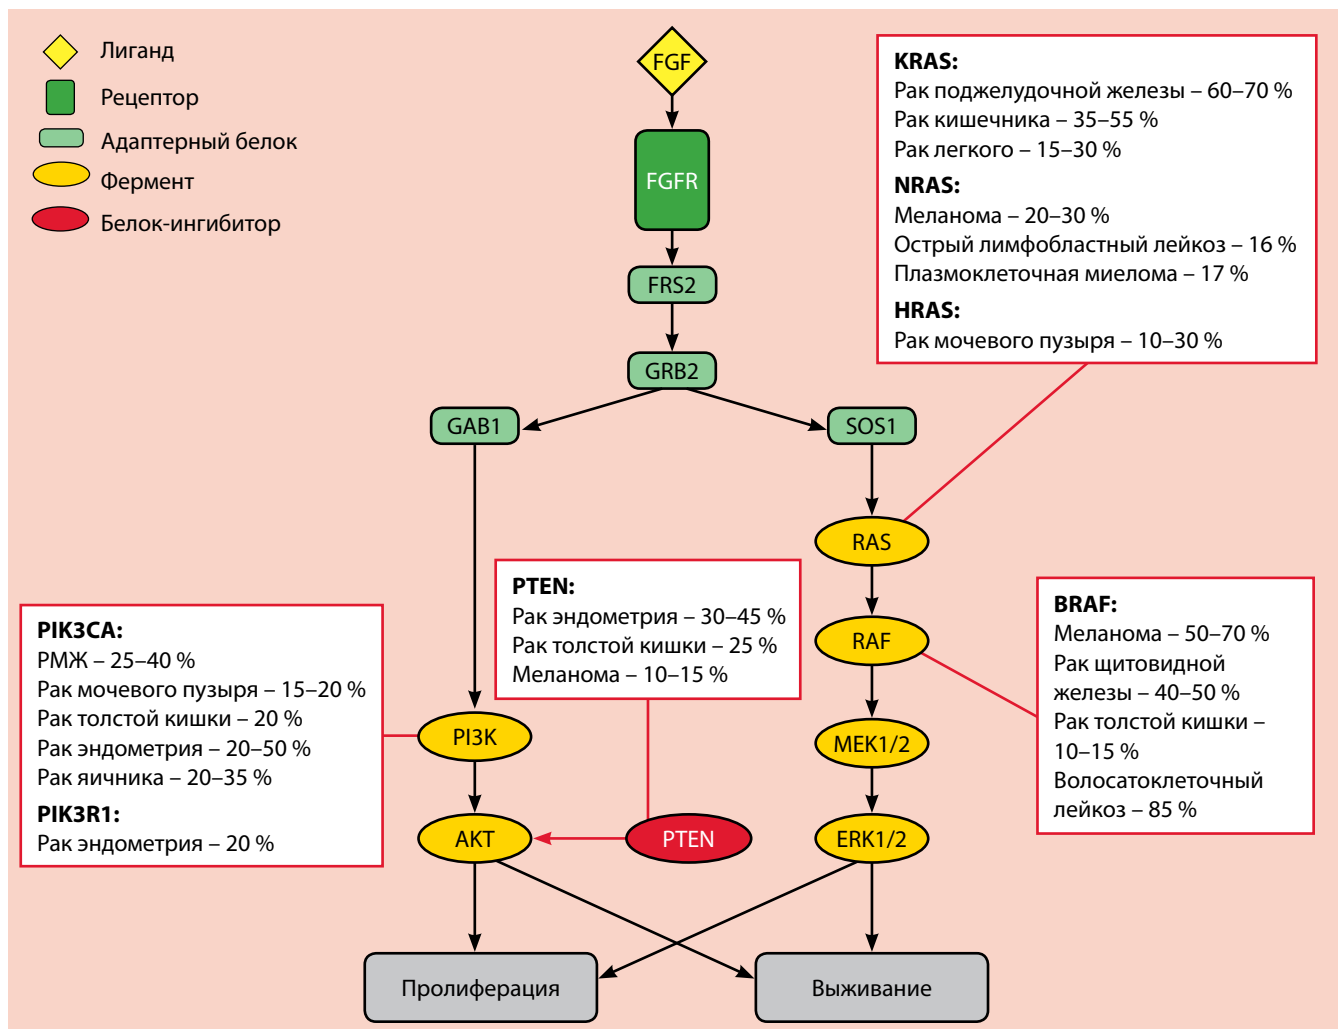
Лиганд
Рецептор
Адаптерный белок
Фермент
Белок-ингибитор

FGF
FGFR
FRS2
GRB2
GAB1
SOS1
RAS
RAF
MEK1/2
ERK1/2
PI3K
AKT
PTEN
Пролиферация
Выживание

**KRAS:**
Рак поджелудочной железы – 60–70 %
Рак кишечника – 35–55 %
Рак легкого – 15–30 %
**NRAS:**
Меланома – 20–30 %
Острый лимфобластный лейкоз – 16 %
Плазмоклеточная миелома – 17 %
**HRAS:**
Рак мочевого пузыря – 10–30 %

**PTEN:**
Рак эндометрия – 30–45 %
Рак толстой кишки – 25 %
Меланома – 10–15 %

**PIK3CA:**
РМЖ – 25–40 %
Рак мочевого пузыря – 15–20 %
Рак толстой кишки – 20 %
Рак эндометрия – 20–50 %
Рак яичника – 20–35 %
**PIK3R1:**
Рак эндометрия – 20 %

**BRAF:**
Меланома – 50–70 %
Рак щитовидной железы – 40–50 %
Рак толстой кишки – 10–15 %
Волосатоклеточный лейкоз – 85 %